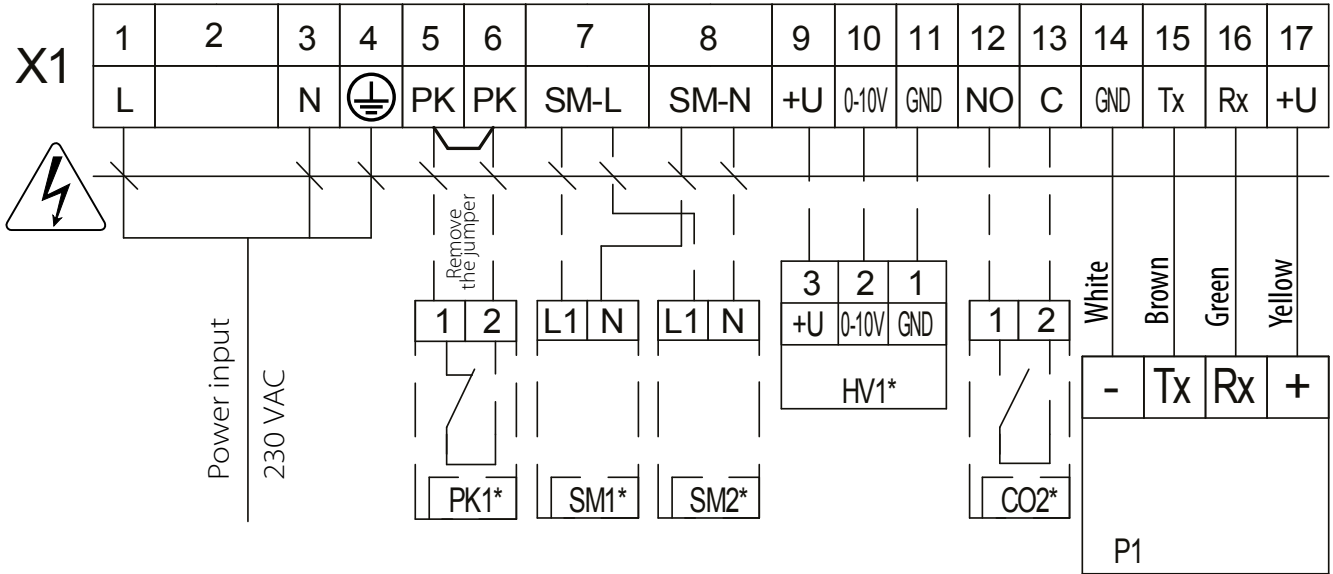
X1

| 1 | 2 | 3 | 4 | 5 | 6 | 7 | 8 | 9 | 10 | 11 | 12 | 13 | 14 | 15 | 16 | 17 |
|---|---|---|---|---|---|---|---|---|---|---|---|---|---|---|---|---|
| L | | N | ⏚ | PK | PK | SM-L | SM-N | +U | 0-10V | GND | NO | C | GND | Tx | Rx | +U |

Remove the jumper

Power input
230 VAC

| 1 | 2 |
|---|---|

PK1*

| L1 | N |
|---|---|

SM1*

| L1 | N |
|---|---|

SM2*

| 3 | 2 | 1 |
|---|---|---|
| +U | 0-10V | GND |

HV1*

| 1 | 2 |
|---|---|

CO2*

White
Brown
Green
Yellow

| - | Tx | Rx | + |
|---|---|---|---|

P1